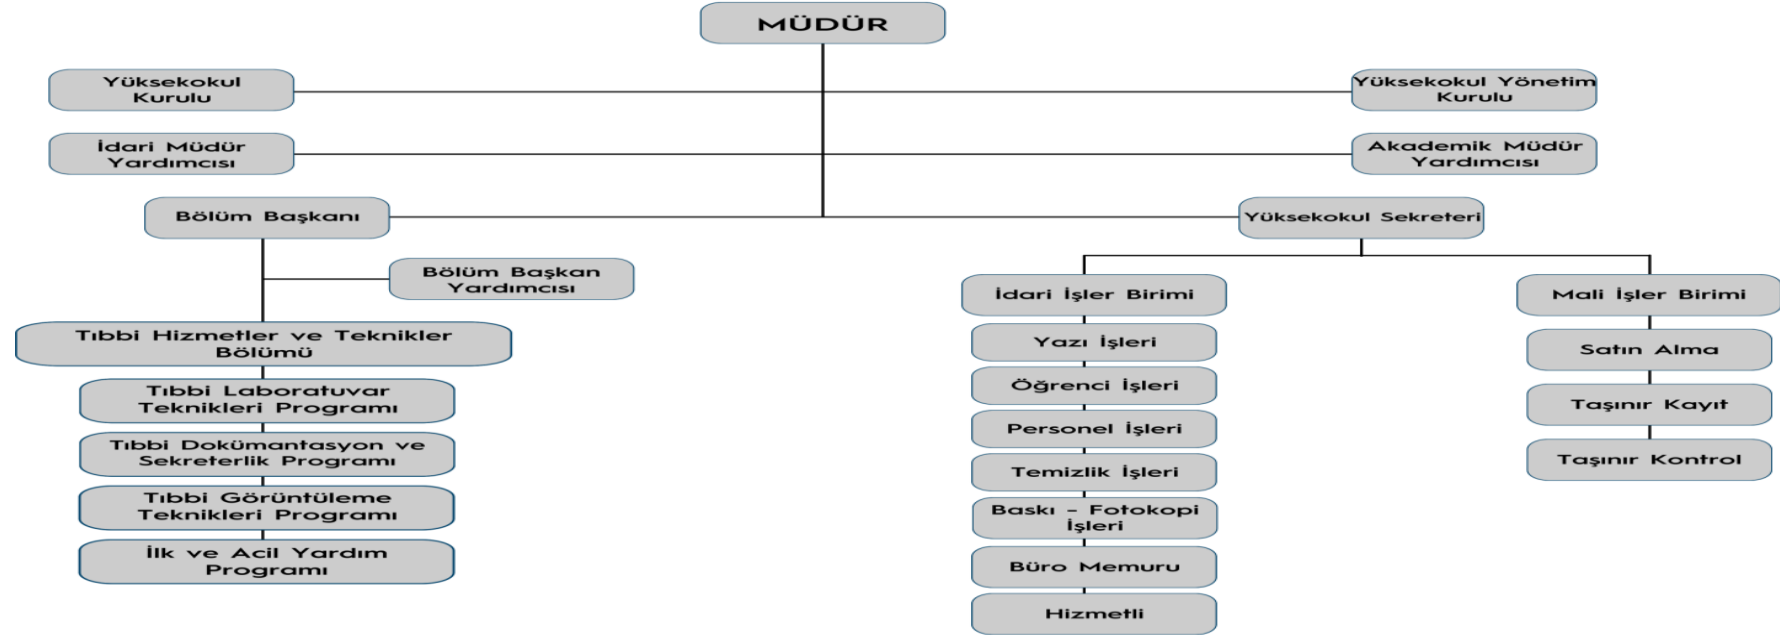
MÜDÜR

Yüksekokul Kurulu

Yüksekokul Yönetim Kurulu

İdari Müdür Yardımcısı

Akademik Müdür Yardımcısı

Bölüm Başkanı

Yüksekokul Sekreteri

Bölüm Başkan Yardımcısı

Tıbbi Hizmetler ve Teknikler Bölümü

Tıbbi Laboratuvar Teknikleri Programı

Tıbbi Dokümantasyon ve Sekreterlik Programı

Tıbbi Görüntüleme Teknikleri Programı

İlk ve Acil Yardım Programı

İdari İşler Birimi

Yazı İşleri

Öğrenci İşleri

Personel İşleri

Temizlik İşleri

Baskı - Fotokopi İşleri

Büro Memuru

Hizmetli

Mali İşler Birimi

Satın Alma

Taşınır Kayıt

Taşınır Kontrol